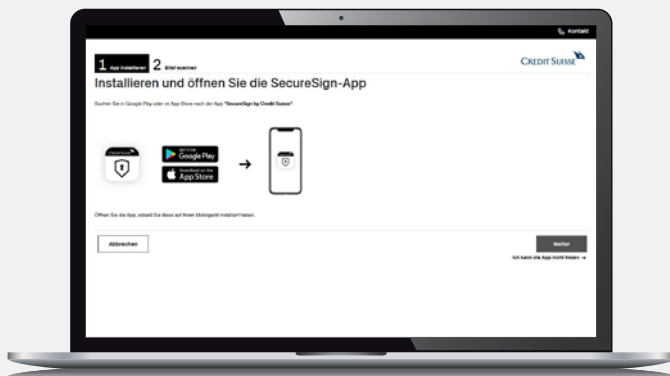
Kontakt

1 App installieren 2 Brief scannen

CREDIT SUISSE

Installieren und öffnen Sie die SecureSign-App

Suchen Sie in Google Play oder im App Store nach der App "SecureSign by Credit Suisse".

GET IT ON Google Play

Download on the App Store

Öffnen Sie die App, sobald Sie diese auf Ihrem Mobilgerät installiert haben.

Abbrechen

Weiter

Ich kann die App nicht finden →